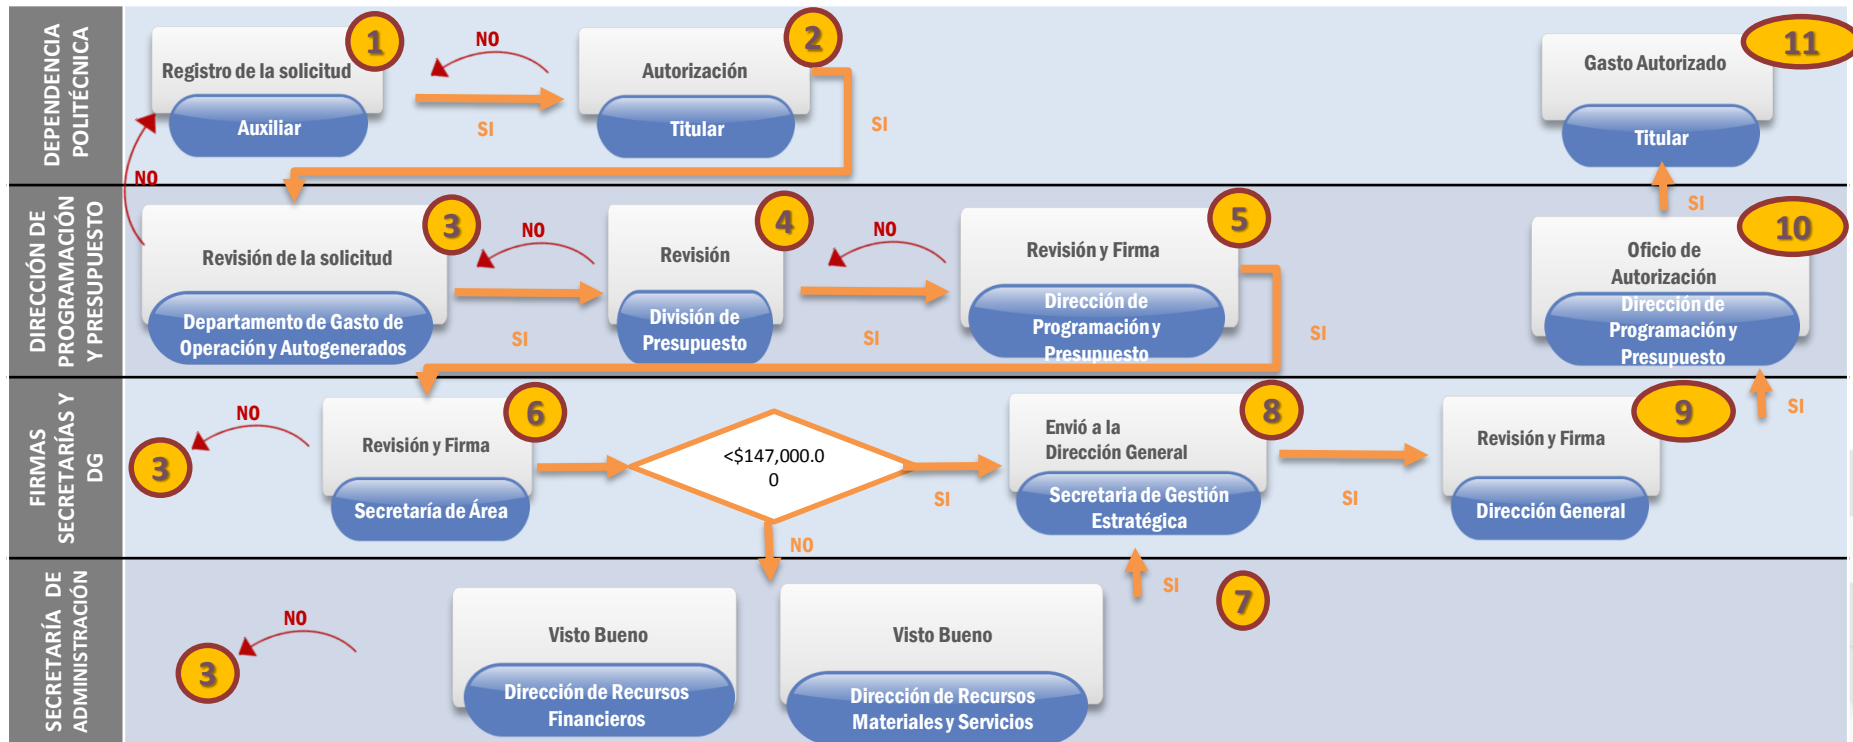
DEPENDENCIA POLITÉCNICA

Registro de la solicitud
1
Auxiliar
NO
SI
Autorización
2
Titular
SI
Gasto Autorizado
11
Titular

DIRECCIÓN DE PROGRAMACIÓN Y PRESUPUESTO

NO
Revisión de la solicitud
3
Departamento de Gasto de Operación y Autogenerados
NO
SI
Revisión
4
División de Presupuesto
NO
SI
Revisión y Firma
5
Dirección de Programación y Presupuesto
SI
SI
Oficio de Autorización
10
Dirección de Programación y Presupuesto

FIRMAS SECRETARÍAS Y DG

NO
3
Revisión y Firma
6
Secretaría de Área
<$147,000.0
0
SI
NO
Envió a la Dirección General
8
Secretaria de Gestión Estratégica
SI
Revisión y Firma
9
Dirección General
SI

SECRETARÍA DE ADMINISTRACIÓN

NO
3
Visto Bueno
Dirección de Recursos Financieros
Visto Bueno
Dirección de Recursos Materiales y Servicios
SI
7